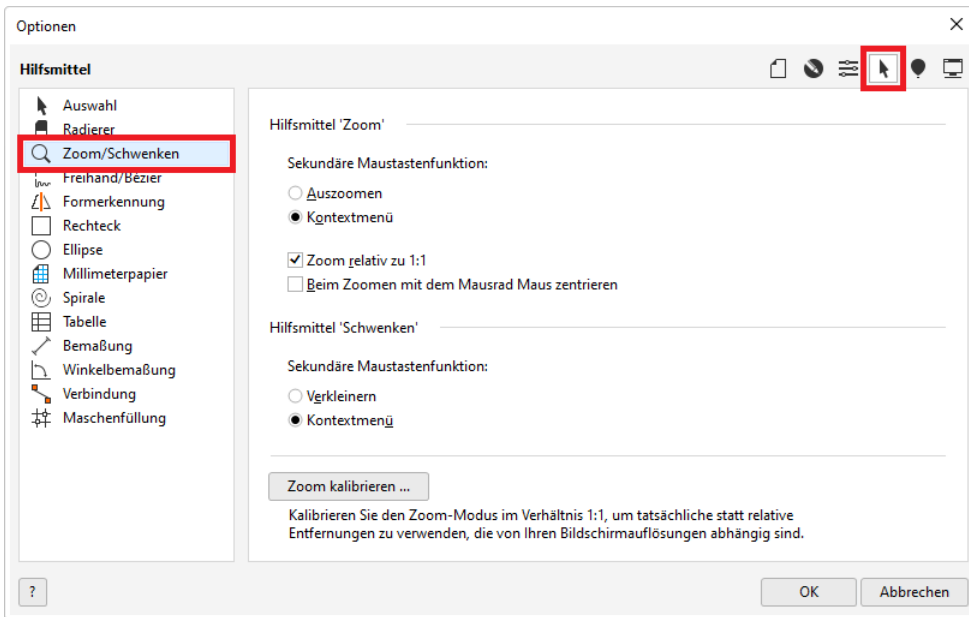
Optionen

Hilfsmittel

Auswahl
Radierer
Zoom/Schwenken
Freihand/Bézier
Formerkennung
Rechteck
Ellipse
Millimeterpapier
Spirale
Tabelle
Bemaßung
Winkelbemaßung
Verbindung
Maschenfüllung

Hilfsmittel 'Zoom'

Sekundäre Maustastenfunktion:

Auszoomen
Kontextmenü

Zoom relativ zu 1:1
Beim Zoomen mit dem Mausrad Maus zentrieren

Hilfsmittel 'Schwenken'

Sekundäre Maustastenfunktion:

Verkleinern
Kontextmenü

Zoom kalibrieren ...

Kalibrieren Sie den Zoom-Modus im Verhältnis 1:1, um tatsächliche statt relative Entfernungen zu verwenden, die von Ihren Bildschirmauflösungen abhängig sind.

?

OK

Abbrechen